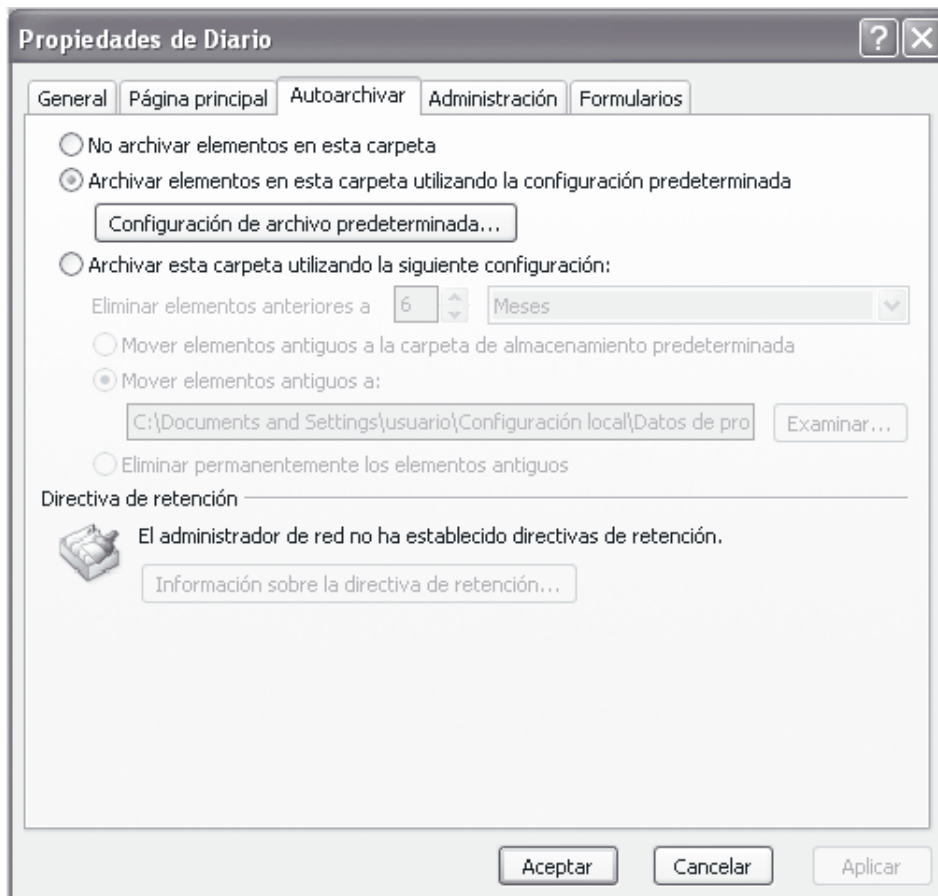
Propiedades de Diario

?

General | Página principal | Autoarchivar | Administración | Formularios

No archivar elementos en esta carpeta

Archivar elementos en esta carpeta utilizando la configuración predeterminada

Configuración de archivo predeterminada...

Archivar esta carpeta utilizando la siguiente configuración:

Eliminar elementos anteriores a 6 Meses

Mover elementos antiguos a la carpeta de almacenamiento predeterminada

Mover elementos antiguos a:

C:\Documents and Settings\usuario\Configuración local\Datos de pro

Examinar...

Eliminar permanentemente los elementos antiguos

Directiva de retención

El administrador de red no ha establecido directivas de retención.

Información sobre la directiva de retención...

Aceptar

Cancelar

Aplicar